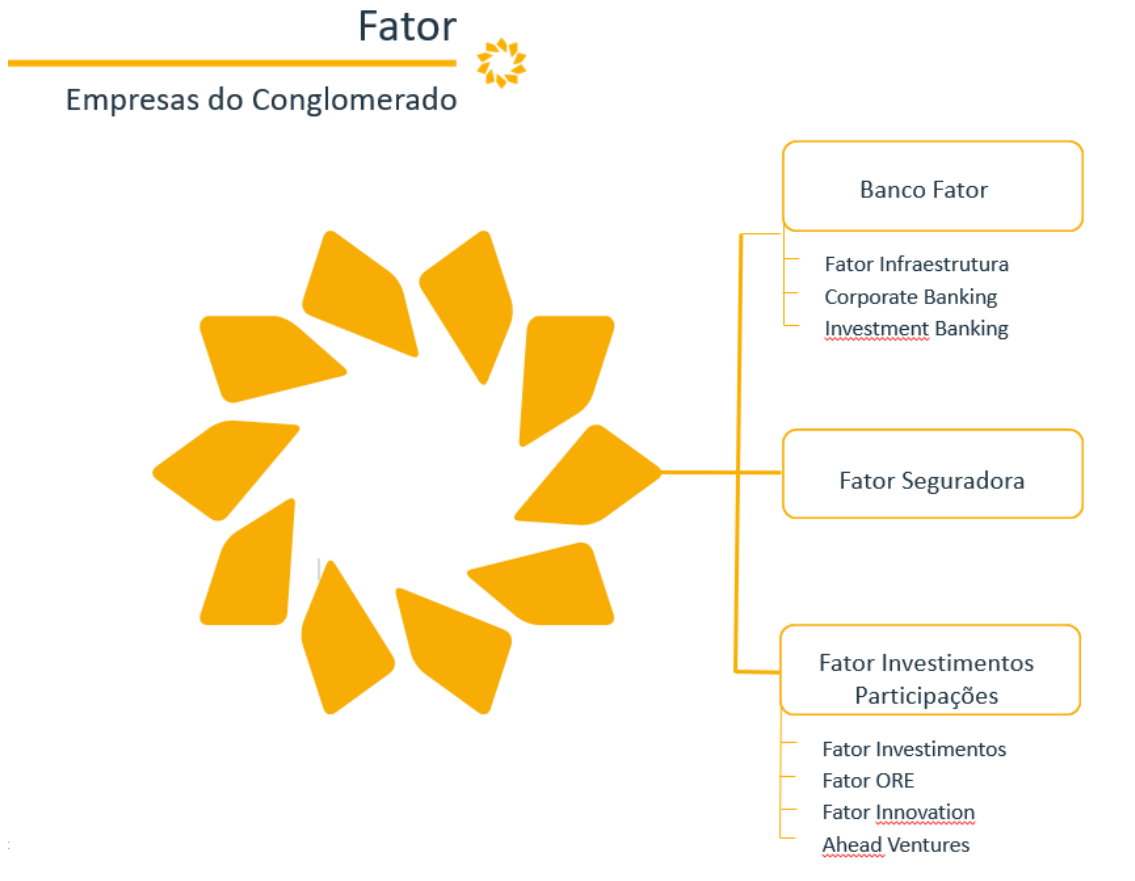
Fator

Empresas do Conglomerado

Banco Fator

Fator Infraestrutura
Corporate Banking
Investment Banking

Fator Seguradora

Fator Investimentos Participações

Fator Investimentos
Fator ORE
Fator Innovation
Ahead Ventures